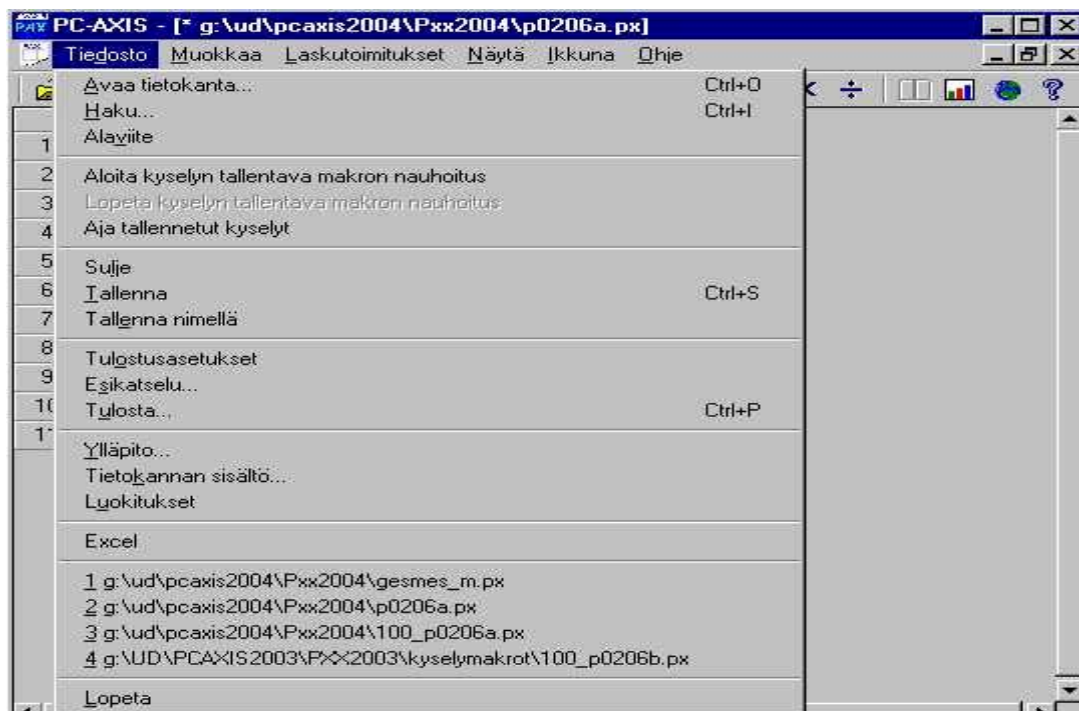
PC-AXIS - [* g:\ud\pcaxis2004\Pxx2004\p0206a.px]

Tiedosto Muokkaa Laskutoimitukset Näytä Ikkuna Ohje

Avaa tietokanta... Ctrl+O
Haku... Ctrl+I
Alaviite

Aloita kyselyn tallentava makron nauhoitus
Lopeta kyselyn tallentava makron nauhoitus
Aja tallennetut kyselyt

Sulje
Tallenna Ctrl+S
Tallenna nimellä

Tulostusasetukset
Esikatselu...
Tulosta... Ctrl+P

Ylläpito...
Tietokannan sisältö...
Luokitukset

Excel

1 g:\ud\pcaxis2004\Pxx2004\gesmes_m.px
2 g:\ud\pcaxis2004\Pxx2004\p0206a.px
3 g:\ud\pcaxis2004\Pxx2004\100_p0206a.px
4 g:\UD\PCAXIS2003\PXX2003\kyselymakrot\100_p0206b.px

Lopeta

1
2
3
4
5
6
7
8
9
1(
1'